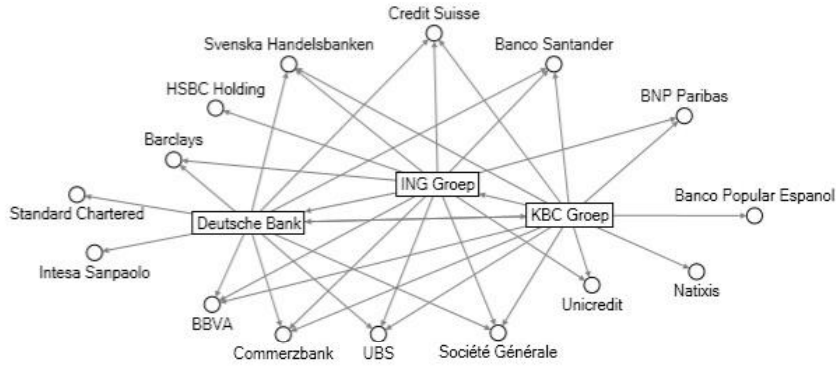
Credit Suisse
Svenska Handelsbanken
Banco Santander
HSBC Holding
BNP Paribas
Barclays
ING Groep
Standard Chartered
Deutsche Bank
KBC Groep
Banco Popular Espanol
Intesa Sanpaolo
Unicredit
Natixis
BBVA
Commerzbank
UBS
Société Générale